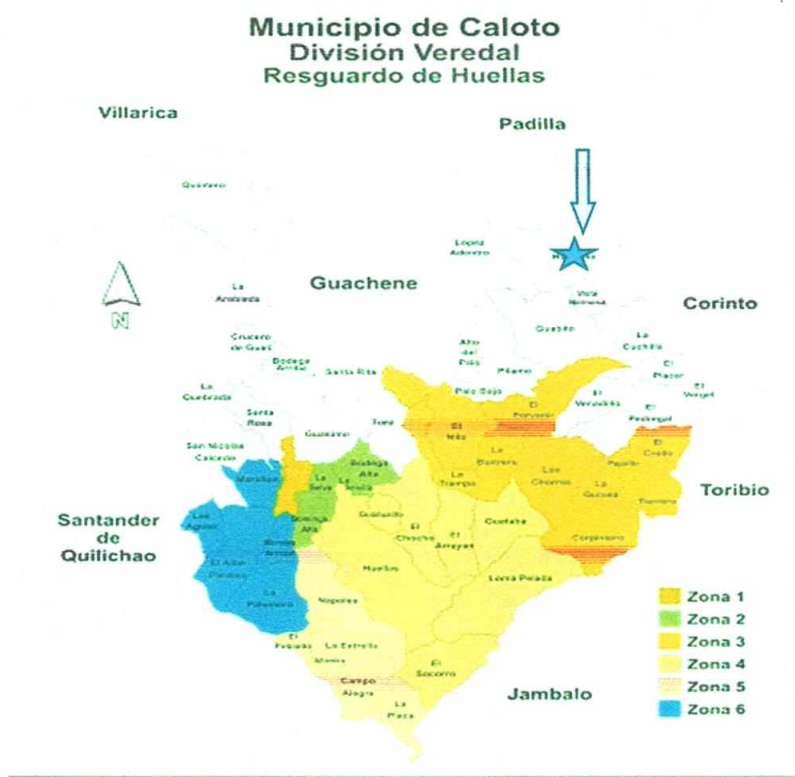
Municipio de Caloto
División Veredal
Resguardo de Huellas

Villarica

Padilla

Quintero

Lopez Adentro

Vista Hermosa

La Arrobleda

Guachene

Corinto

N

Crucero de Gualí

Bodega Arriba

Santa Rita

Alto del Palo

Pilamo

Guabito

La Cuchilla

El Placer

El Vergel

La Quebrada

Palo Bajo

El Porvenir

El Vergelito

El Pedregal

Santa Rosa

Guasiano

Tóez

El Nilo

El Credo

San Nicolás Caicedo

Bodega Alta

La Buitrera

Los Chorros

Pajarito

Marañón

La Selva

La Sevilla

La Trampa

La Quinta

Toribio

Los Aguacates

Guataluito

El Chocho

Cuetandó

Santander de Quilichao

Bodega Alta

El Arrayan

Crucero Arriba

Carpintero

El Alba Potrero

Huellas

Loma Pelada

La Palomera

Nopales

Zona 1

Zona 2

El Pajarito

La Estrella

Zona 3

Monte

El Socorro

Zona 4

Campo Alegre

Zona 5

Jambalo

La Placa

Zona 6